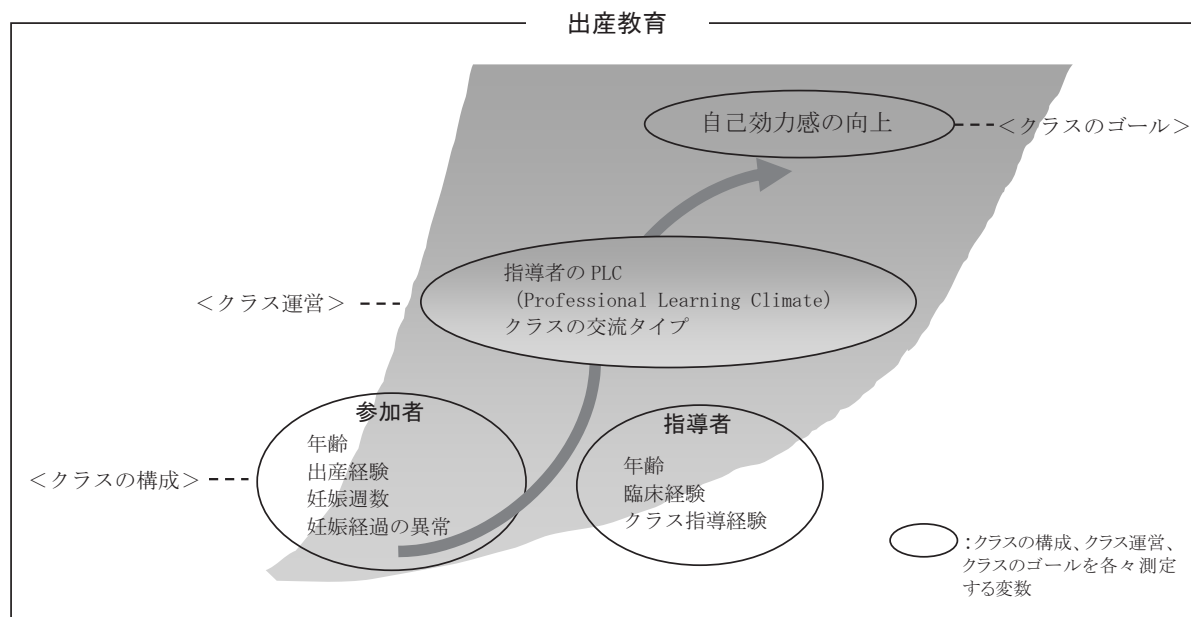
出産教育

自己効力感の向上 ---<クラスのゴール>

<クラス運営> ---

指導者の PLC
(Professional Learning Climate)
クラスの交流タイプ

<クラスの構成>---

参加者
年齢
出産経験
妊娠週数
妊娠経過の異常

指導者
年齢
臨床経験
クラス指導経験

:クラスの構成、クラス運営、クラスのゴールを各々測定する変数